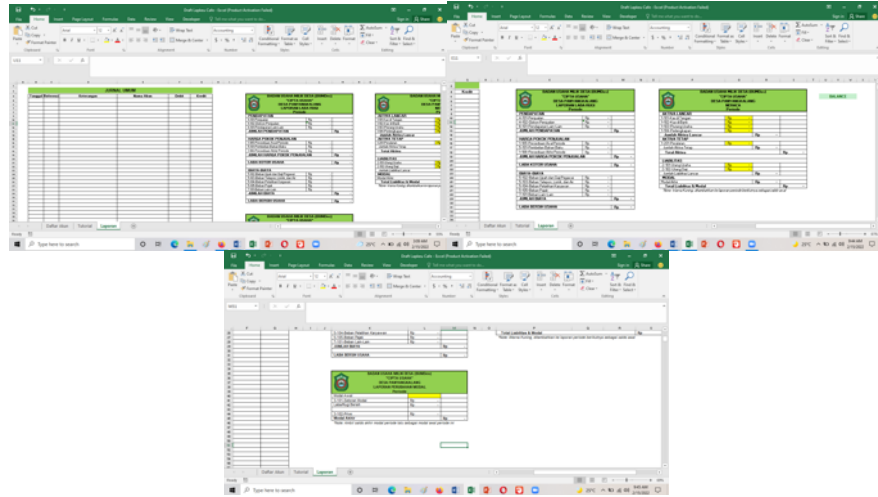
Draft Laporan Cafe - Excel (Product Activation Failed)

File Home Insert Page Layout Formulas Data Review View Developer

Cut
Copy
Format Painter
Paste
Clipboard
Font
Alignment
Wrap Text
Merge & Center
Accounting
Number
Conditional Formatting
Format as Table
Cell Styles
Styles
Insert Delete Format
Cells
AutoSum
Fill
Clear
Sort & Filter
Find & Select
Editing

JURNAL UMUM
Tanggal
Keterangan
Nama Akun
Debit
Kredit

BADAN USAHA MILIK DESA (BUMDes)
"CIPTA USAHA"
DESA PAMPANGAN
LAPORAN LABA RUGI
Periode

PENDAPATAN
JUMLAH PENDAPATAN
BEBAN POKOK PENJUALAN
JUMLAH BEBAN POKOK PENJUALAN
LABA KOTOR USAHA
BEBAN-BEBAN
JUMLAH BEBAN
LABA BERSIH USAHA

LAPORAN POSISI KEUANGAN
AKTIVA LANCAR
Jumlah Aktiva Lancar
AKTIVA TETAP
Total Aktiva
LIABILITAS
MODAL
Total Liabilitas & Modal

BALANCE

Daftar akun Tutorial Laporan

Ready

Type here to search

Total Liabilitas & Modal

BADAN USAHA MILIK DESA (BUMDes)
"CIPTA USAHA"
DESA PAMPANGAN
LAPORAN PERUBAHAN MODAL
Periode

Modal Akhir

Daftar akun Tutorial Laporan

Type here to search